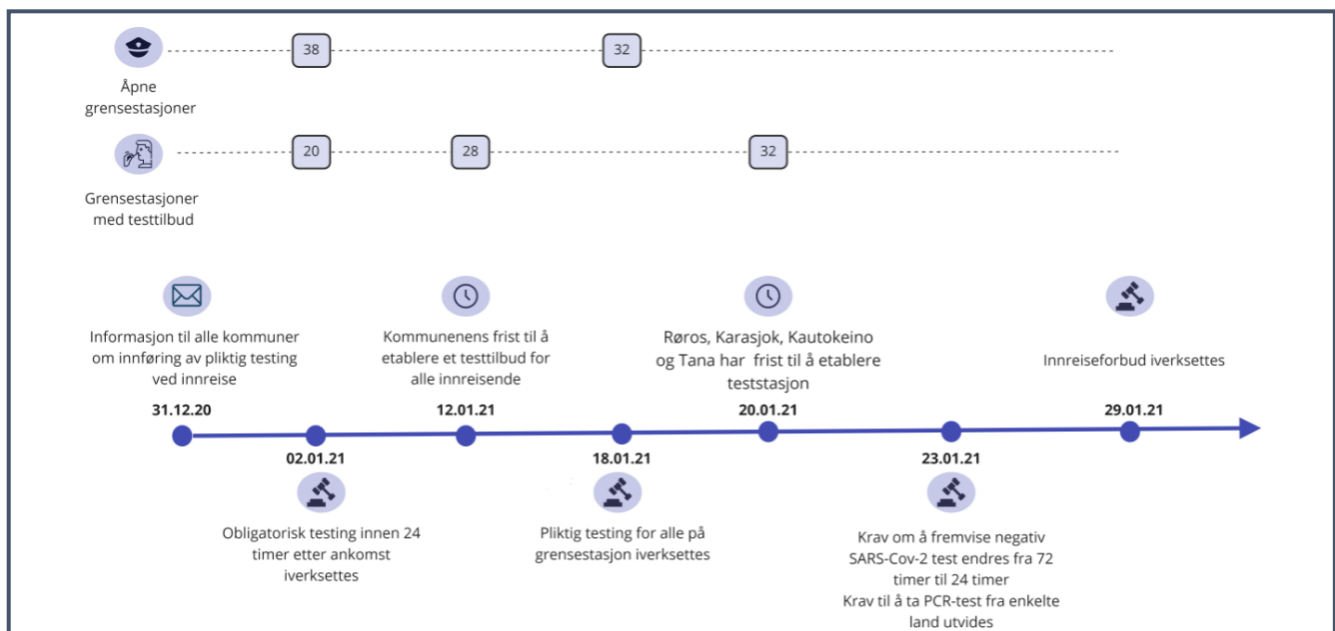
Åpne grensestasjoner

38

32

Grensestasjoner med testtilbud

20

28

32

Informasjon til alle kommuner om innføring av pliktig testing ved innreise

31.12.20

Kommunenens frist til å etablere et testtilbud for alle innreisende

12.01.21

Røros, Karasjok, Kautokeino og Tana har frist til å etablere teststasjon

20.01.21

Innreiseforbud iverksettes

29.01.21

02.01.21

Obligatorisk testing innen 24 timer etter ankomst iverksettes

18.01.21

Pliktig testing for alle på grensestasjon iverksettes

23.01.21

Krav om å fremvise negativ SARS-Cov-2 test endres fra 72 timer til 24 timer
Krav til å ta PCR-test fra enkelte land utvides